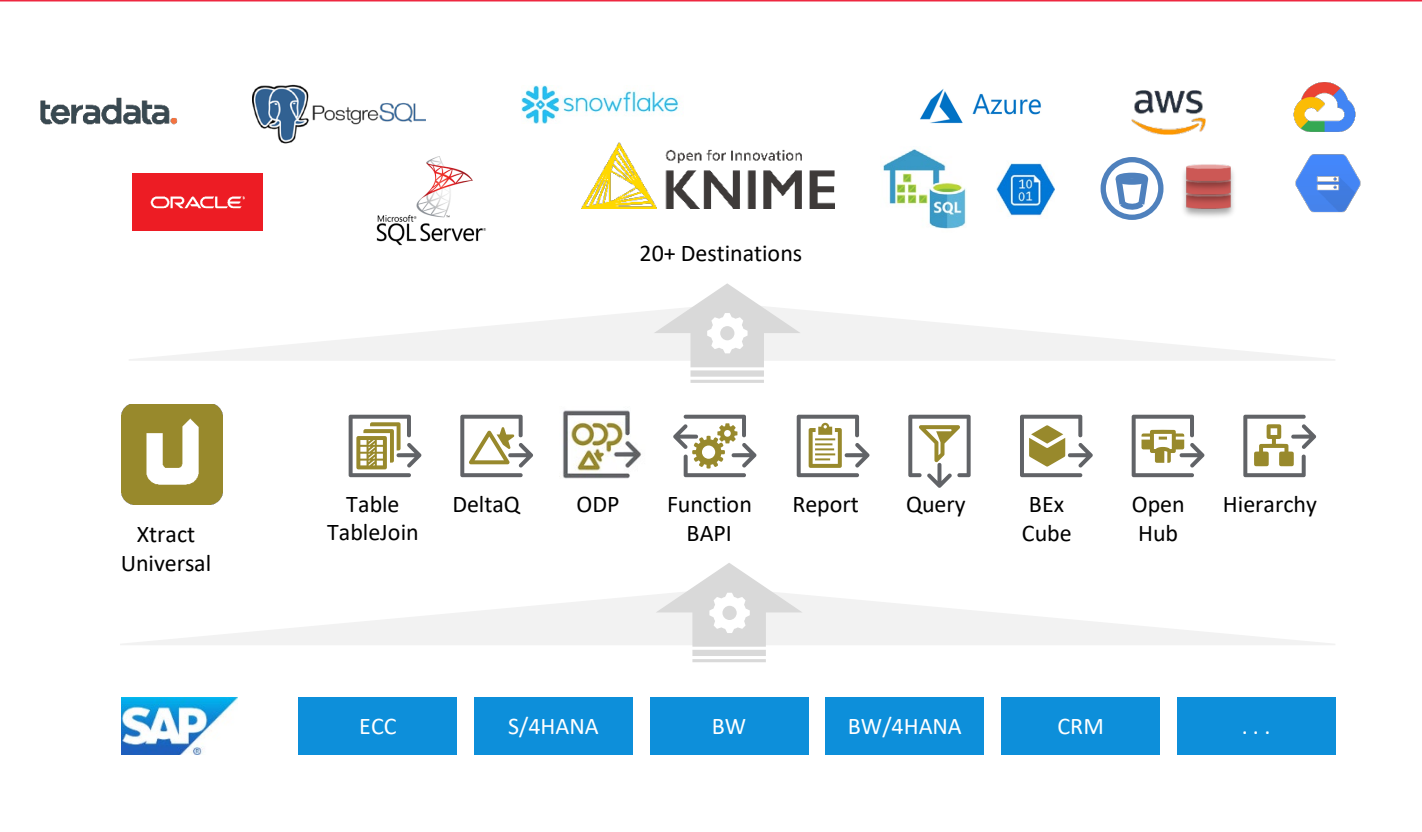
teradata.

PostgreSQL

snowflake

Azure

aws

ORACLE

Microsoft SQL Server

Open for Innovation KNIME

SQL

10 01

20+ Destinations

Xtract Universal

ODP

Table TableJoin

DeltaQ

ODP

Function BAPI

Report

Query

BEx Cube

Open Hub

Hierarchy

SAP

ECC

S/4HANA

BW

BW/4HANA

CRM

. . .